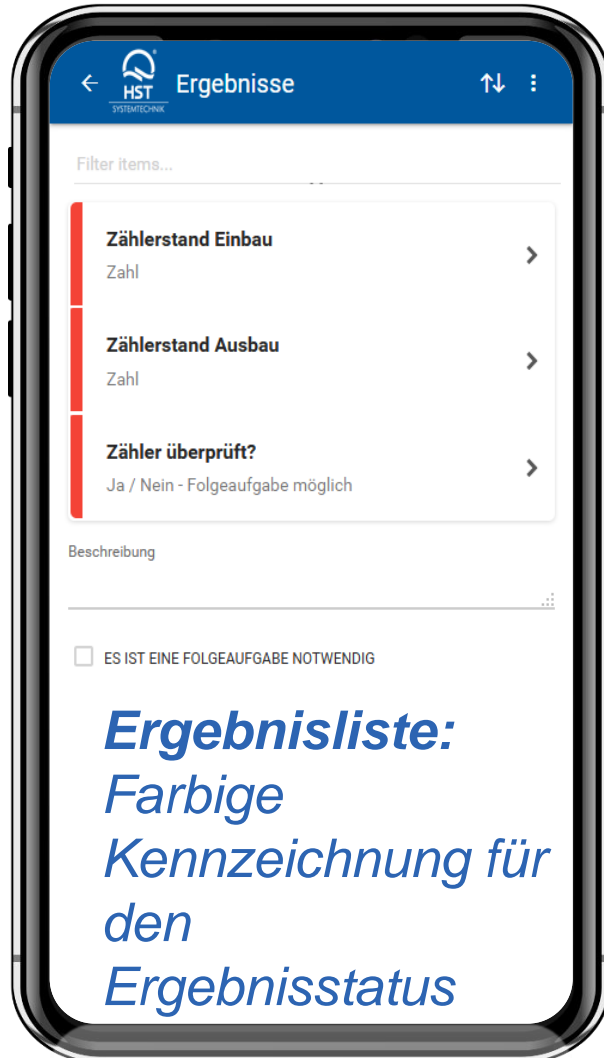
HST
SYSTEMTECHNIK
Ergebnisse

Filter items...

Zählerstand Einbau
Zahl

Zählerstand Ausbau
Zahl

Zähler überprüft?
Ja / Nein - Folgeaufgabe möglich

Beschreibung

ES IST EINE FOLGEAUFGABE NOTWENDIG

Ergebnisliste:
Farbige Kennzeichnung für den Ergebnisstatus